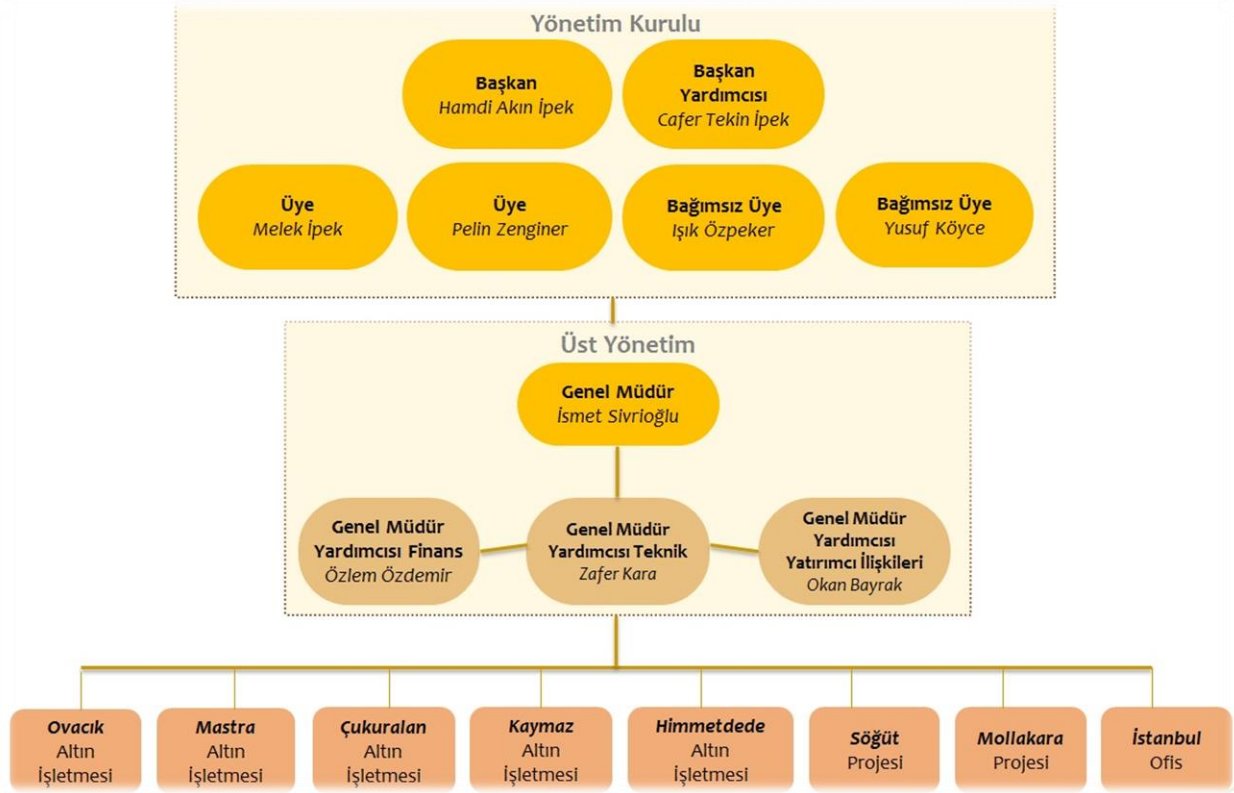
Yönetim Kurulu

Başkan
Hamdi Akın İpek

Başkan Yardımcısı
Cafer Tekin İpek

Üye
Melek İpek

Üye
Pelin Zenginer

Bağımsız Üye
Işık Özpeker

Bağımsız Üye
Yusuf Köyce

Üst Yönetim

Genel Müdür
İsmet Sivrioğlu

Genel Müdür Yardımcısı Finans
Özlem Özdemir

Genel Müdür Yardımcısı Teknik
Zafer Kara

Genel Müdür Yardımcısı Yatırımcı İlişkileri
Okan Bayrak

Ovacık Altın İşletmesi

Mastra Altın İşletmesi

Çukuralan Altın İşletmesi

Kaymaz Altın İşletmesi

Himmetdede Altın İşletmesi

Söğüt Projesi

Mollakara Projesi

İstanbul Ofis